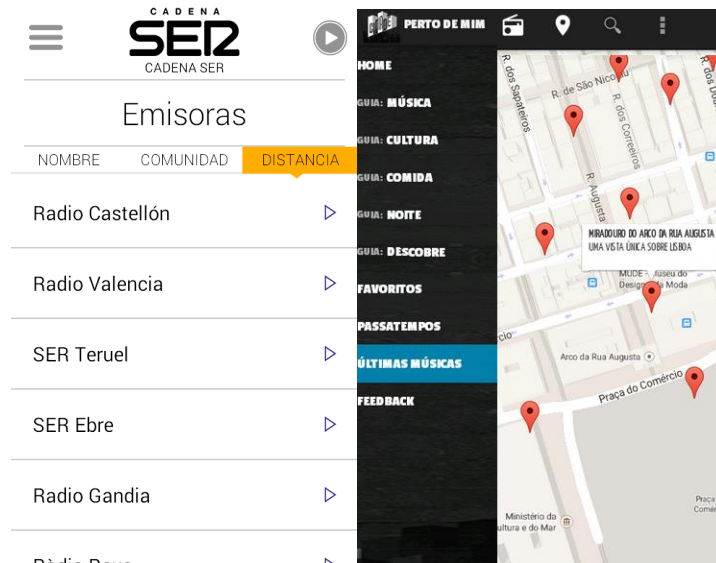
CADENA SER
CADENA SER

Emisoras

NOMBRE
COMUNIDAD
DISTANCIA

Radio Castellón

Radio Valencia

SER Teruel

SER Ebre

Radio Gandia

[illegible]

PERTO DE MIM

HOME
GUIA: MÚSICA
GUIA: CULTURA
GUIA: COMIDA
GUIA: NOITE
GUIA: DESCOBRE
FAVORITOS
PASSATEMPOS
ÚLTIMAS MÚSICAS
FEEDBACK

R. dos Sapateiros
R. de São Nicolau
R. dos Correeiros
R. Augusta
R. dos Do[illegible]
MIRADOURO DO ARCO DA RUA AUGUSTA
UMA VISTA ÚNICA SOBRE LISBOA
MUDE - Museu do Design e da Moda
Arco da Rua Augusta
Praça do Comércio
Praça do Comér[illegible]
Ministério da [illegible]ultura e do Mar
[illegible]cio